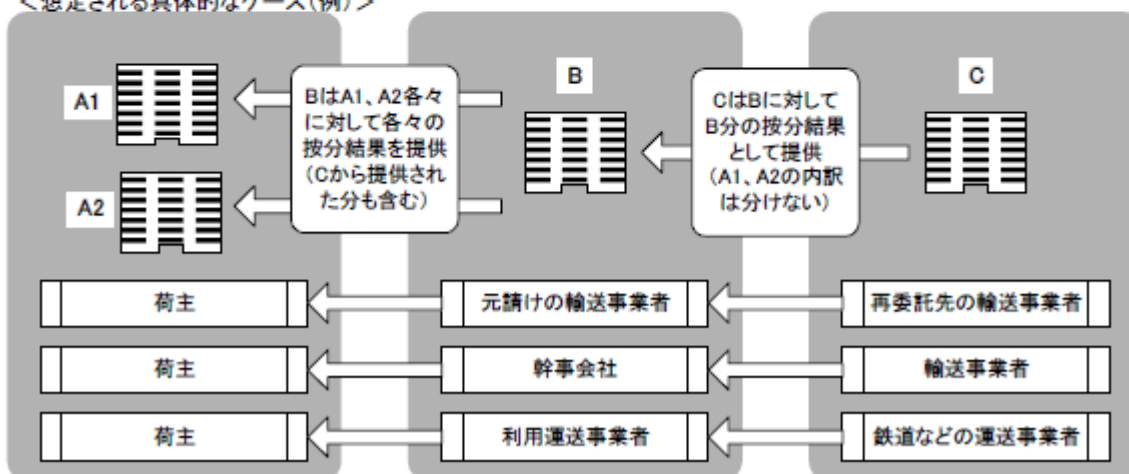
＜想定される具体的なケース（例）＞

A1

A2

BはA1、A2各々に対して各々の按分結果を提供（Cから提供された分も含む）

B

CはBに対してB分の按分結果として提供（A1、A2の内訳は分けない）

C

荷主

元請けの輸送事業者

再委託先の輸送事業者

荷主

幹事会社

輸送事業者

荷主

利用運送事業者

鉄道などの運送事業者